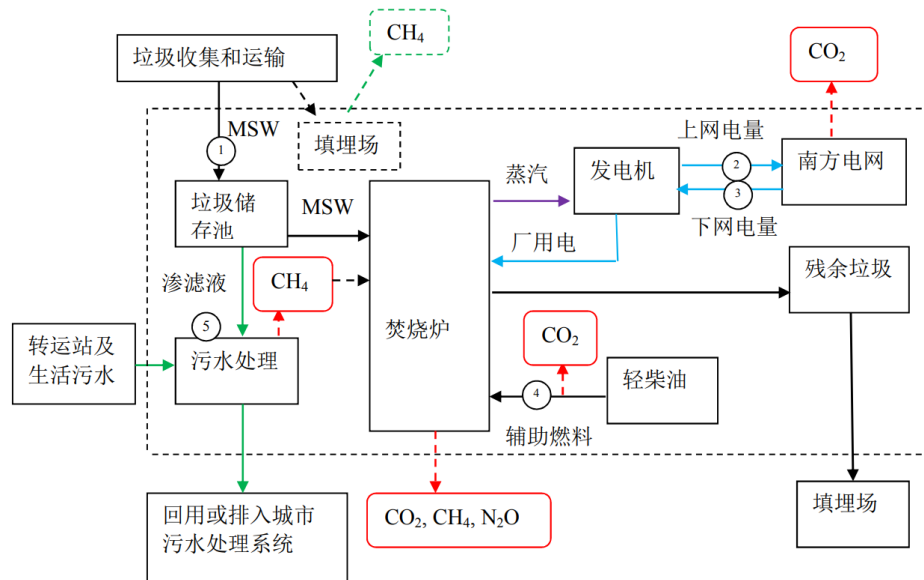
垃圾收集和运输

$CH_4$

$CO_2$

MSW

1

填埋场

上网电量

发电机

2

南方电网

蒸汽

3

垃圾储存池

MSW

下网电量

厂用电

渗滤液

$CH_4$

残余垃圾

5

转运站及生活污水

污水处理

焚烧炉

$CO_2$

轻柴油

4

辅助燃料

填埋场

回用或排入城市污水处理系统

$CO_2$, $CH_4$, $N_2O$